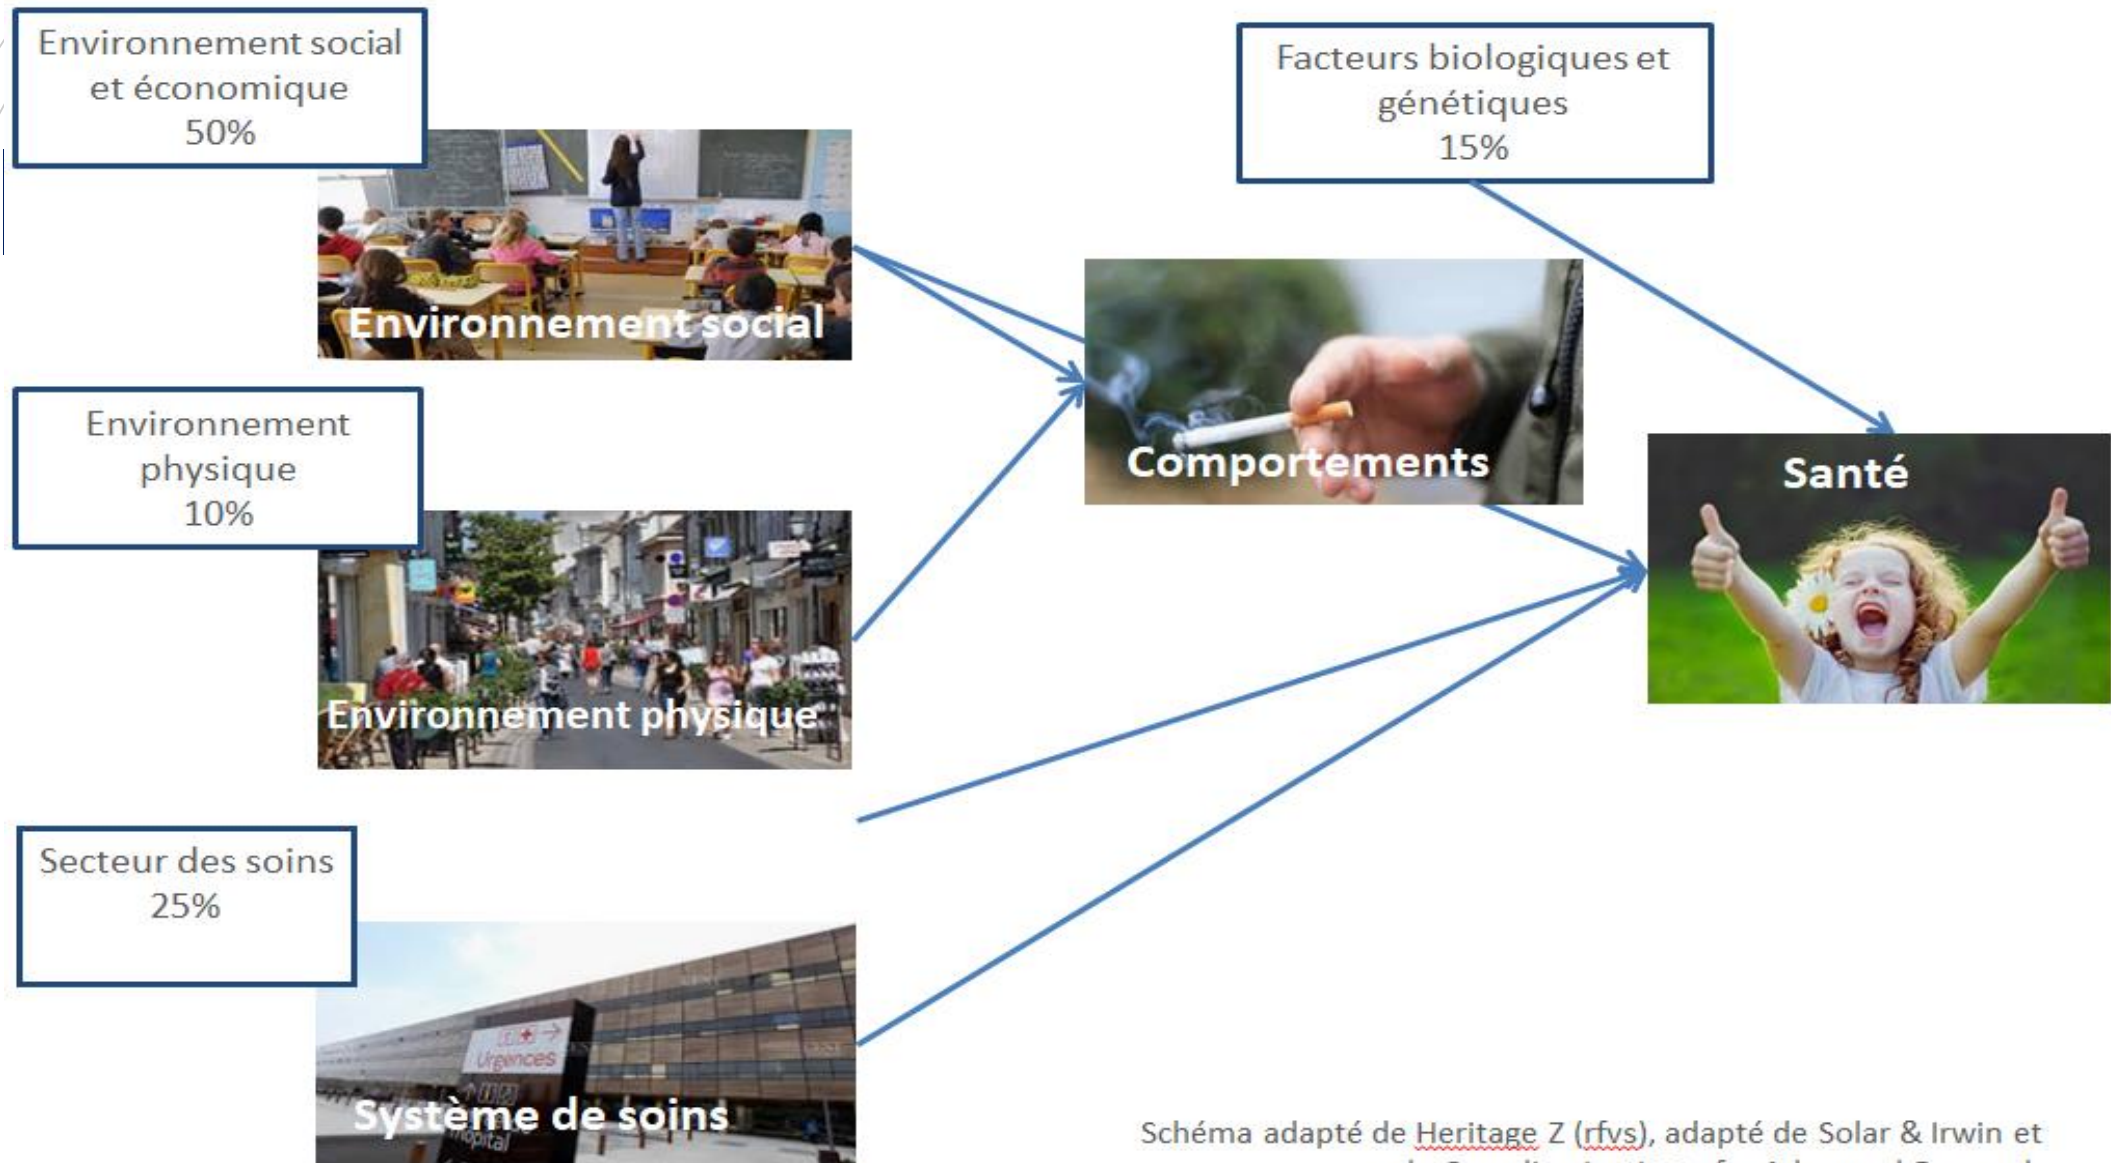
Environnement social et économique
50%

Environnement social

Facteurs biologiques et génétiques
15%

Comportements

Santé

Environnement physique
10%

Environnement physique

Secteur des soins
25%

Urgences
Hôpital

Système de soins

Schéma adapté de Heritage Z (rfvs), adapté de Solar & Irwin et
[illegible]